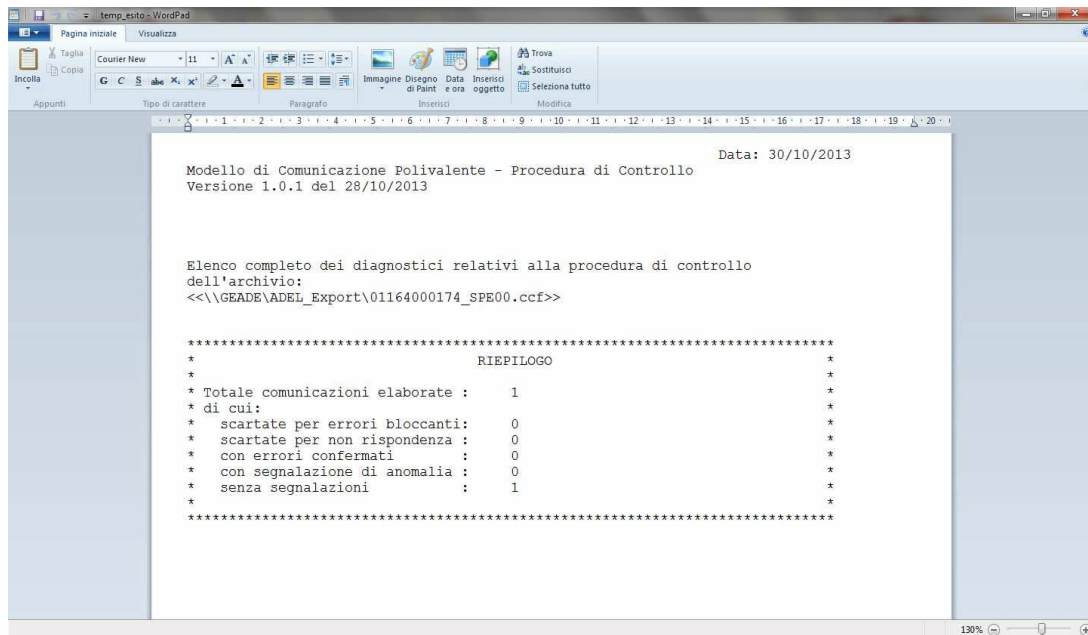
temp_esito - WordPad

Pagina iniziale Visualizza

Taglia Copia Incolla Appunti

Courier New 11 G C S abe Tipo di carattere

Paragrafo

Immagine Disegno di Paint Data e ora Inserisci oggetto Inserisci

Trova Sostituisci Seleziona tutto Modifica

1 2 3 4 5 6 7 8 9 10 11 12 13 14 15 16 17 18 19 20

Data: 30/10/2013

Modello di Comunicazione Polivalente - Procedura di Controllo
Versione 1.0.1 del 28/10/2013

Elenco completo dei diagnostici relativi alla procedura di controllo dell'archivio:
<<\\GEADE\ADEL_Export\01164000174_SPE00.ccf>>

*****************************************************************************
* RIEPILOGO *
* *
* Totale comunicazioni elaborate : 1 *
* di cui: *
* scartate per errori bloccanti: 0 *
* scartate per non rispondenza : 0 *
* con errori confermati : 0 *
* con segnalazione di anomalia : 0 *
* senza segnalazioni : 1 *
* *
*****************************************************************************

130%